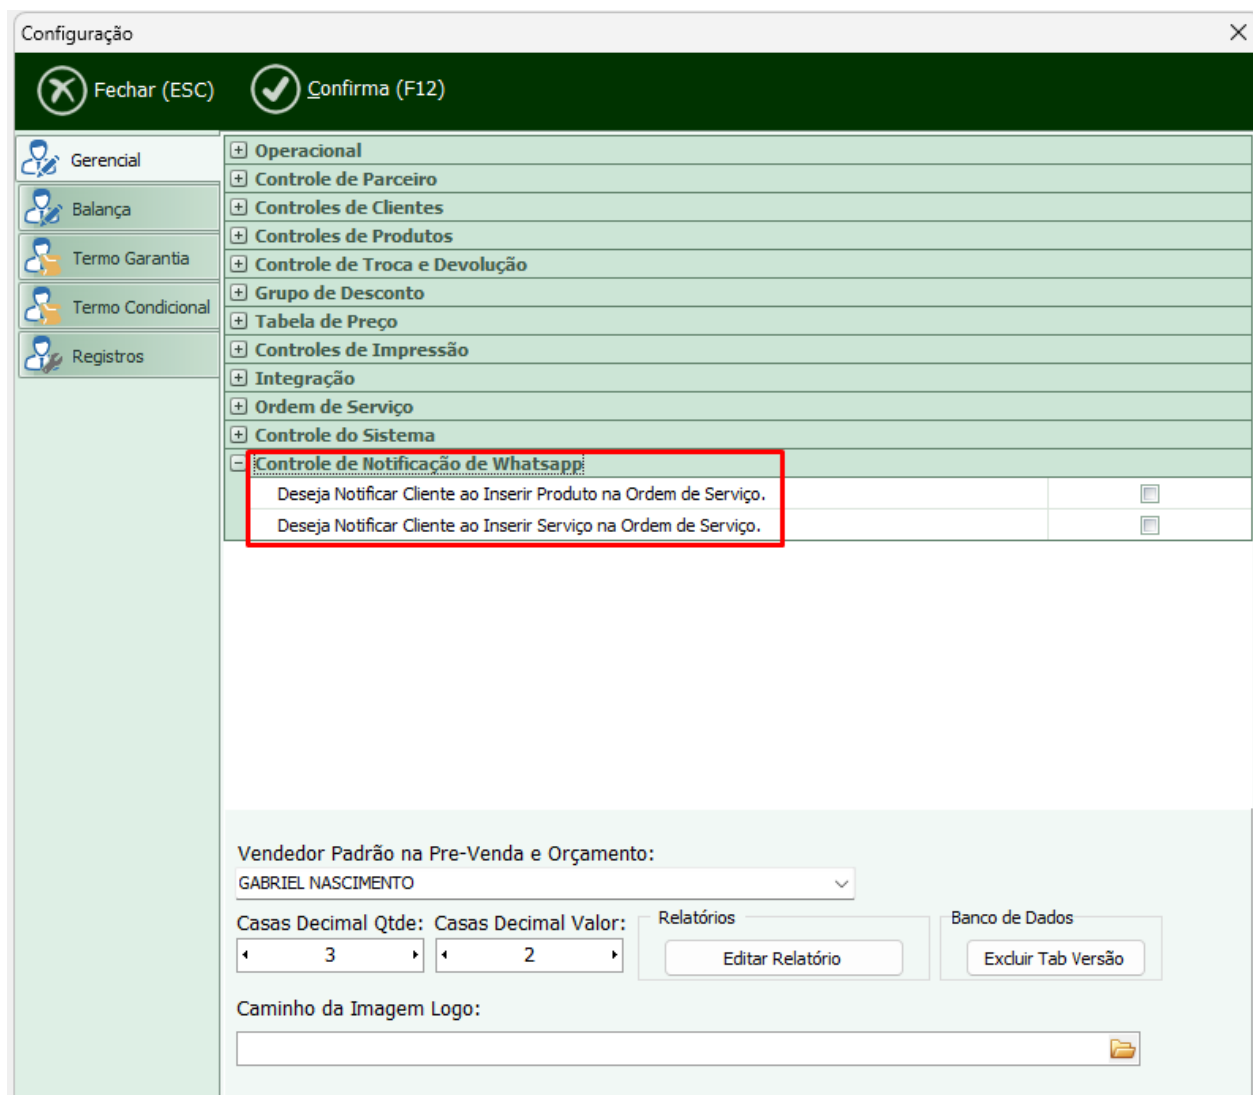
Configuração

Fechar (ESC)
Confirma (F12)

Gerencial
Balança
Termo Garantia
Termo Condicional
Registros

Operacional
Controle de Parceiro
Controles de Clientes
Controles de Produtos
Controle de Troca e Devolução
Grupo de Desconto
Tabela de Preço
Controles de Impressão
Integração
Ordem de Serviço
Controle do Sistema
Controle de Notificação de Whatsapp
Deseja Notificar Cliente ao Inserir Produto na Ordem de Serviço.
Deseja Notificar Cliente ao Inserir Serviço na Ordem de Serviço.

Vendedor Padrão na Pre-Venda e Orçamento:
GABRIEL NASCIMENTO

Casas Decimal Qtde:
3
Casas Decimal Valor:
2

Relatórios
Editar Relatório

Banco de Dados
Excluir Tab Versão

Caminho da Imagem Logo: